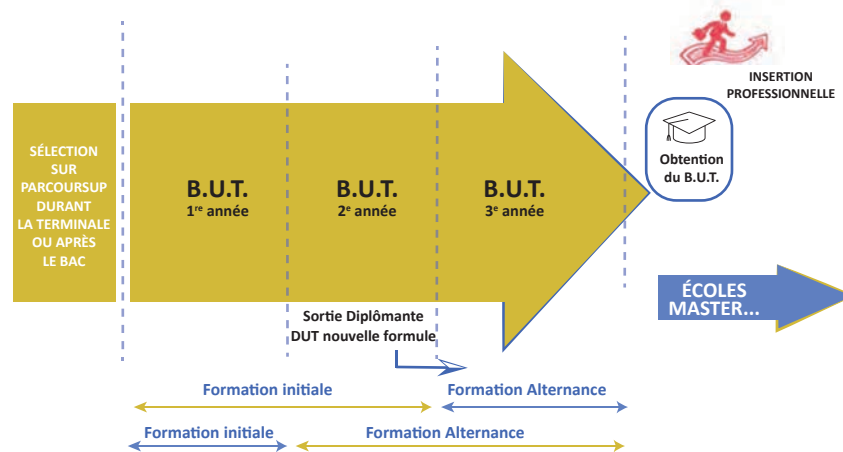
INSERTION PROFESSIONNELLE

SÉLECTION SUR PARCOURSUP DURANT LA TERMINALE OU APRÈS LE BAC

B.U.T.
1$^{re}$ année

B.U.T.
2$^{e}$ année

B.U.T.
3$^{e}$ année

Obtention du B.U.T.

ÉCOLES MASTER...

Sortie Diplômante
DUT nouvelle formule

Formation initiale

Formation Alternance

Formation initiale

Formation Alternance